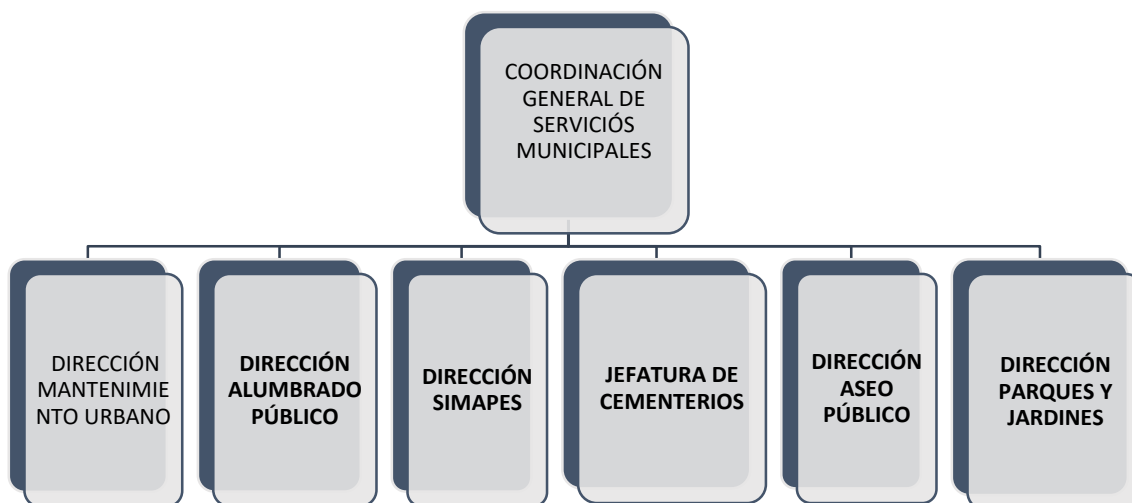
COORDINACIÓN GENERAL DE SERVICIÓS MUNICIPALES

DIRECCIÓN MANTENIMIE NTO URBANO

DIRECCIÓN ALUMBRADO PÚBLICO

DIRECCIÓN SIMAPES

JEFATURA DE CEMENTERIOS

DIRECCIÓN ASEO PÚBLICO

DIRECCIÓN PARQUES Y JARDINES